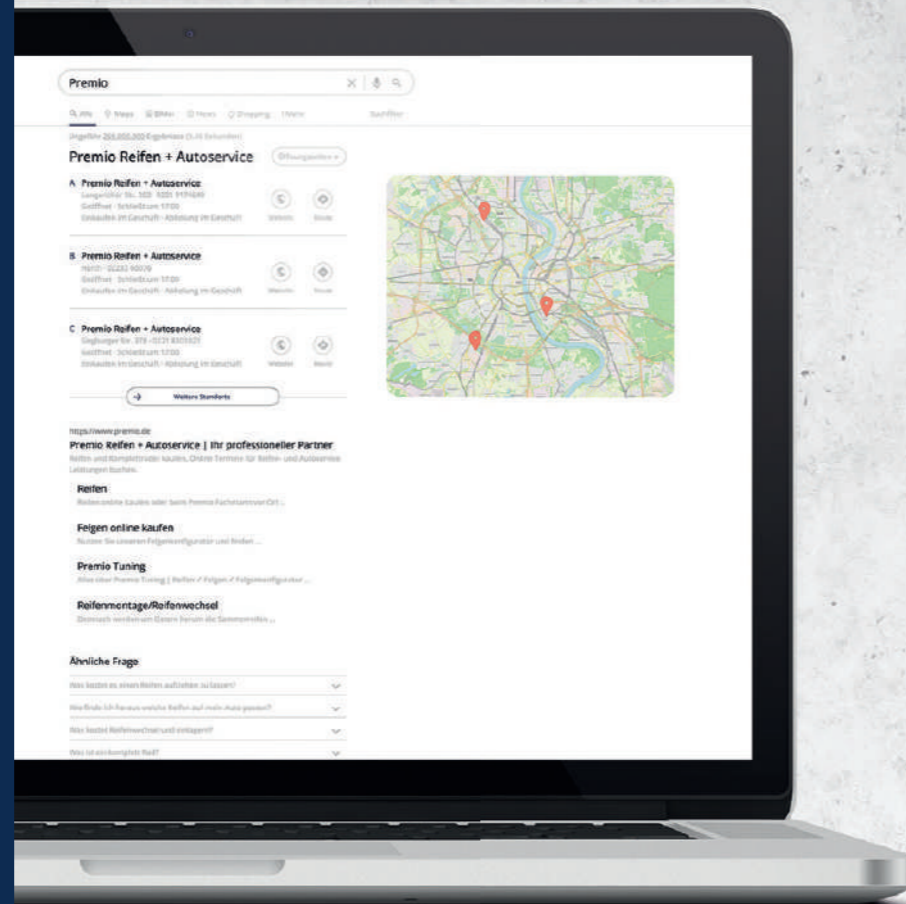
Premio

Q Alle Maps Bilder News Shopping Mehr Suchfilter

Ungefähr 265.000.000 Ergebnisse (0,48 Sekunden)

Premio Reifen + Autoservice

Öffnungszeiten

A Premio Reifen + Autoservice
Langerichter Str. 303 · 0221 9174649
Geöffnet · Schließt um 17:00
Einkaufen im Geschäft · Abholung im Geschäft

Website Route

B Premio Reifen + Autoservice
Hürth · 02233 90070
Geöffnet · Schließt um 17:00
Einkaufen im Geschäft · Abholung im Geschäft

Website Route

C Premio Reifen + Autoservice
Siegburger Str. 378 · 0221 8303521
Geöffnet · Schließt um 17:00
Einkaufen im Geschäft · Abholung im Geschäft

Website Route

Weitere Standorte

https://www.premio.de
Premio Reifen + Autoservice | Ihr professioneller Partner
Reifen und Kompletträder kaufen, Online-Termine für Reifen- und Autoservice Leistungen buchen.

Reifen
Reifen online kaufen oder beim Premio Fachmann vor Ort ...

Felgen online kaufen
Nutzen Sie unseren Felgenkonfigurator und finden ...

Premio Tuning
Alles über Premio Tuning | Reifen / Felgen / Felgenkonfigurator ...

Reifenmontage/Reifenwechsel
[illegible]

Ähnliche Frage

Was kostet es einen Reifen aufziehen zu lassen?

Wie finde ich heraus welche Reifen auf mein Auto passen?

Was kostet Reifenwechsel und einlagern?

Was ist ein komplett Rad?